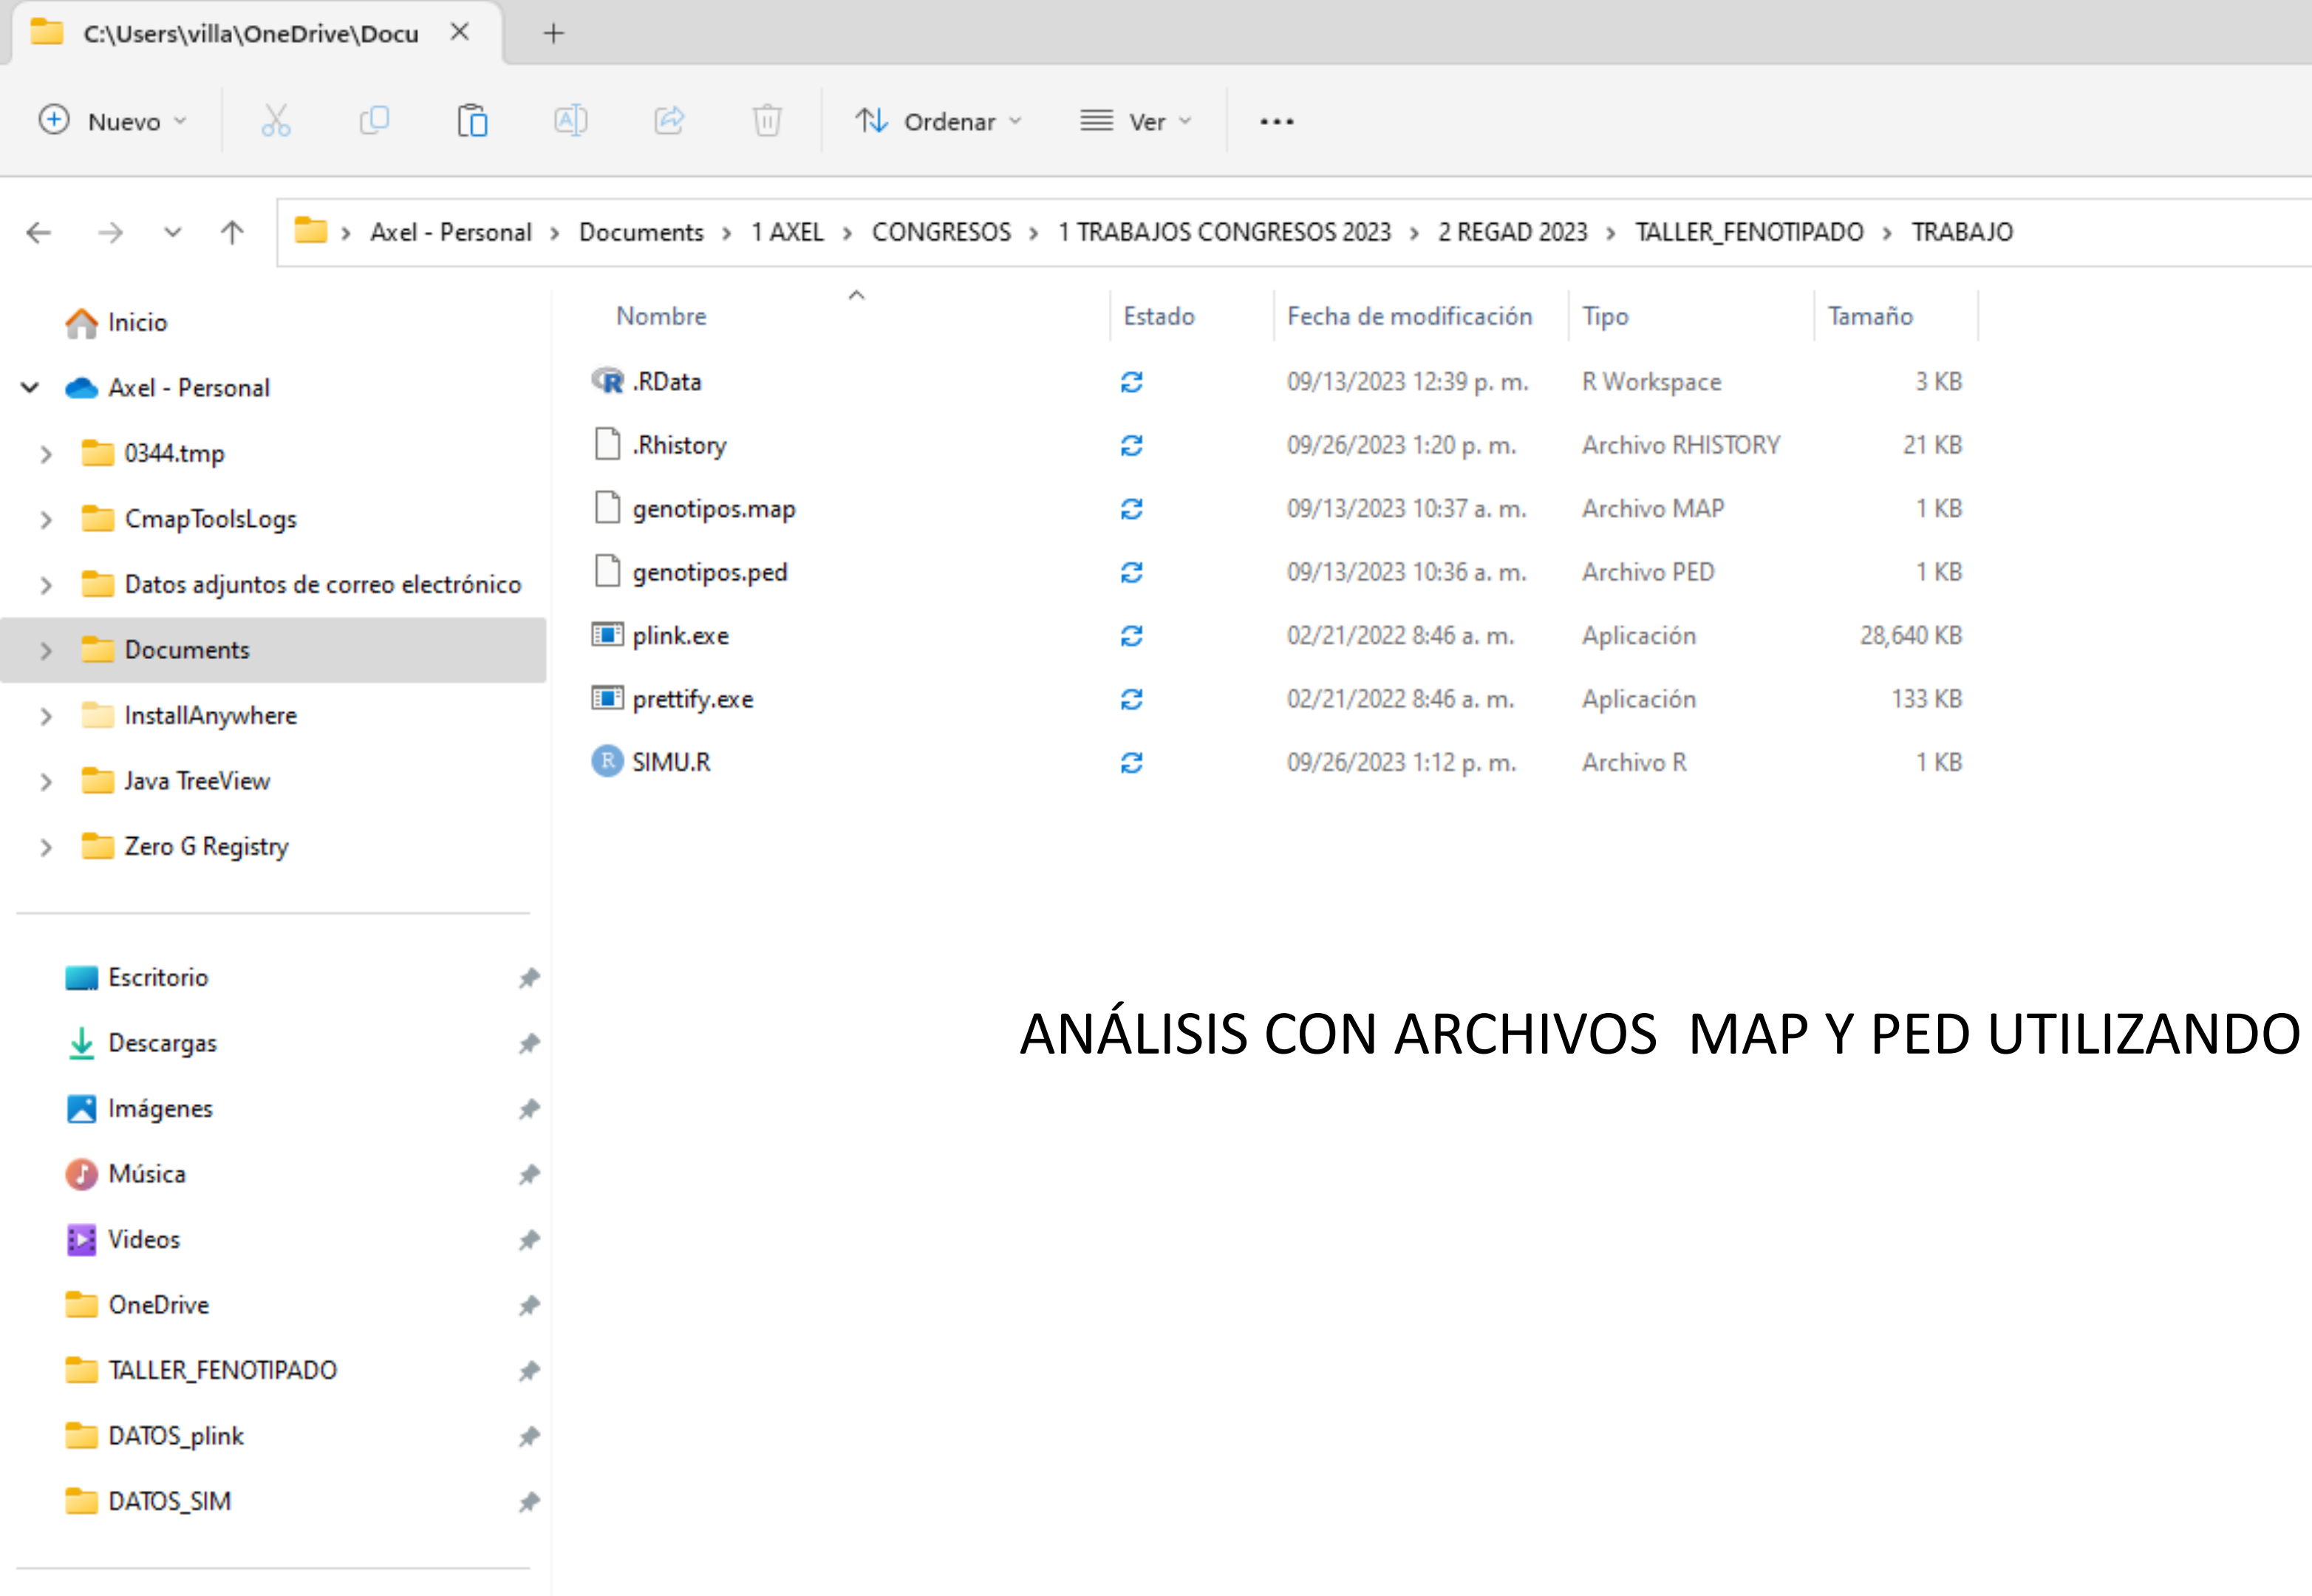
C:\Users\villa\OneDrive\Docu

Nuevo

Ordenar

Ver

...

Axel - Personal > Documents > 1 AXEL > CONGRESOS > 1 TRABAJOS CONGRESOS 2023 > 2 REGAD 2023 > TALLER_FENOTIPADO > TRABAJO

Inicio
Axel - Personal
0344.tmp
CmapToolsLogs
Datos adjuntos de correo electrónico
Documents
InstallAnywhere
Java TreeView
Zero G Registry

Escritorio
Descargas
Imágenes
Música
Videos
OneDrive
TALLER_FENOTIPADO
DATOS_plink
DATOS_SIM

| Nombre | Estado | Fecha de modificación | Tipo | Tamaño |
|---|---|---|---|---|
| .RData | | 09/13/2023 12:39 p. m. | R Workspace | 3 KB |
| .Rhistory | | 09/26/2023 1:20 p. m. | Archivo RHISTORY | 21 KB |
| genotipos.map | | 09/13/2023 10:37 a. m. | Archivo MAP | 1 KB |
| genotipos.ped | | 09/13/2023 10:36 a. m. | Archivo PED | 1 KB |
| plink.exe | | 02/21/2022 8:46 a. m. | Aplicación | 28,640 KB |
| prettify.exe | | 02/21/2022 8:46 a. m. | Aplicación | 133 KB |
| SIMU.R | | 09/26/2023 1:12 p. m. | Archivo R | 1 KB |

ANÁLISIS CON ARCHIVOS MAP Y PED UTILIZANDO